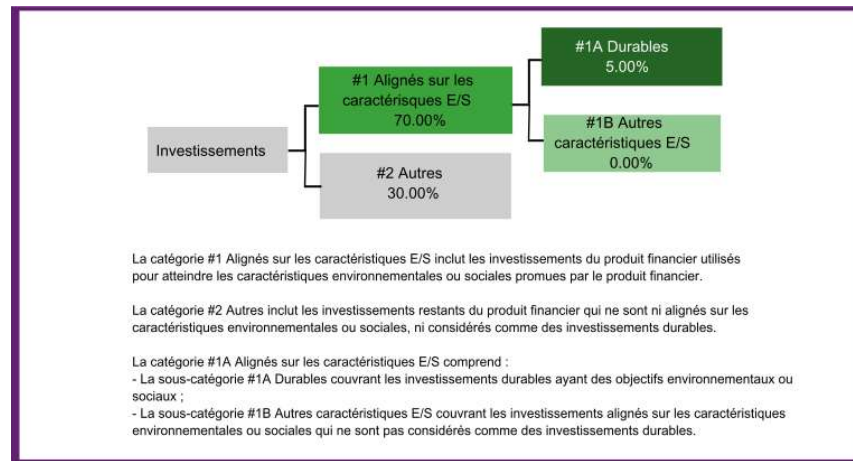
Investissements

#1 Alignés sur les caractérisques E/S
70.00%

#2 Autres
30.00%

#1A Durables
5.00%

#1B Autres caractéristiques E/S
0.00%

La catégorie #1 Alignés sur les caractéristiques E/S inclut les investissements du produit financier utilisés pour atteindre les caractéristiques environnementales ou sociales promues par le produit financier.

La catégorie #2 Autres inclut les investissements restants du produit financier qui ne sont ni alignés sur les caractéristiques environnementales ou sociales, ni considérés comme des investissements durables.

La catégorie #1A Alignés sur les caractéristiques E/S comprend :
- La sous-catégorie #1A Durables couvrant les investissements durables ayant des objectifs environnementaux ou sociaux ;
- La sous-catégorie #1B Autres caractéristiques E/S couvrant les investissements alignés sur les caractéristiques environnementales ou sociales qui ne sont pas considérés comme des investissements durables.